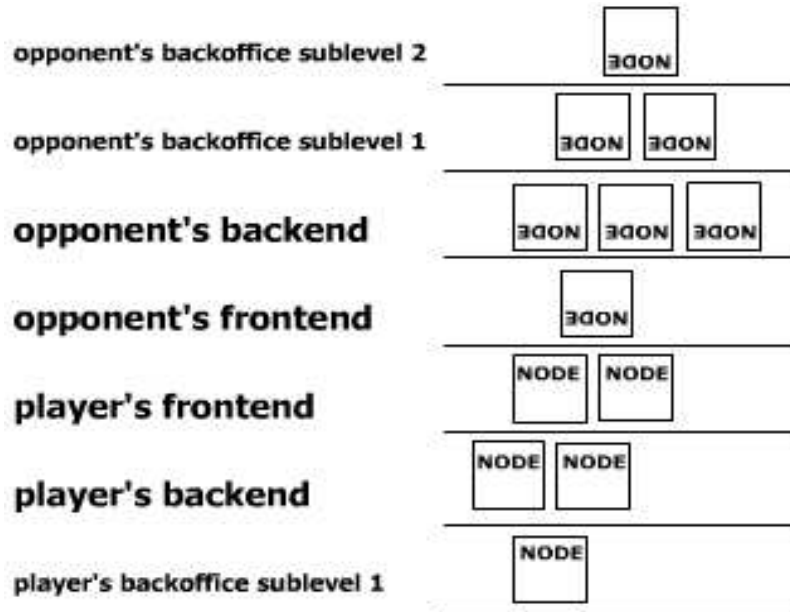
opponent's backoffice sublevel 2

NODE

opponent's backoffice sublevel 1

NODE NODE

opponent's backend

NODE NODE NODE

opponent's frontend

NODE

player's frontend

NODE NODE

player's backend

NODE NODE

player's backoffice sublevel 1

NODE